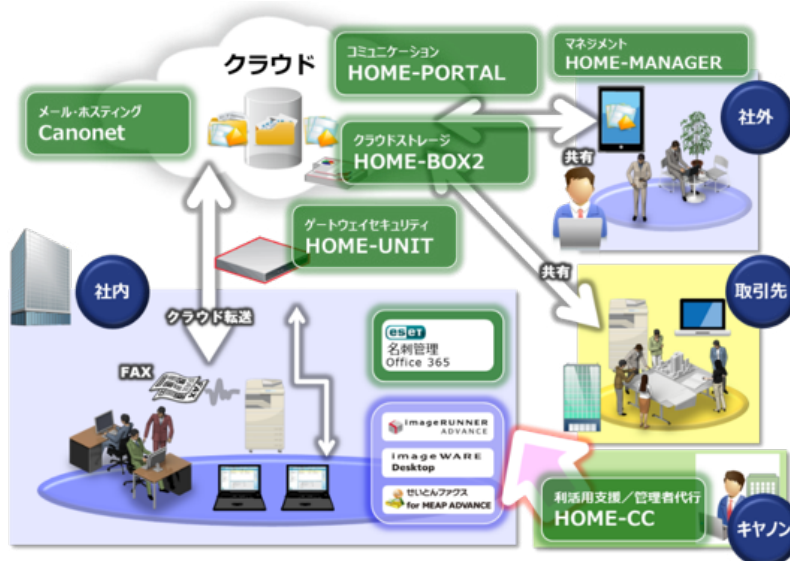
クラウド

メール・ホスティング
Canonet

コミュニケーション
HOME-PORTAL

マネジメント
HOME-MANAGER

社外

クラウドストレージ
HOME-BOX2

共有

共有

ゲートウェイセキュリティ
HOME-UNIT

社内

クラウド転送

取引先

FAX

eset
名刺管理
Office 365

imageRUNNER ADVANCE

imageWARE Desktop

せいとんファクス for MEAP ADVANCE

利活用支援／管理者代行
HOME-CC

キヤノン